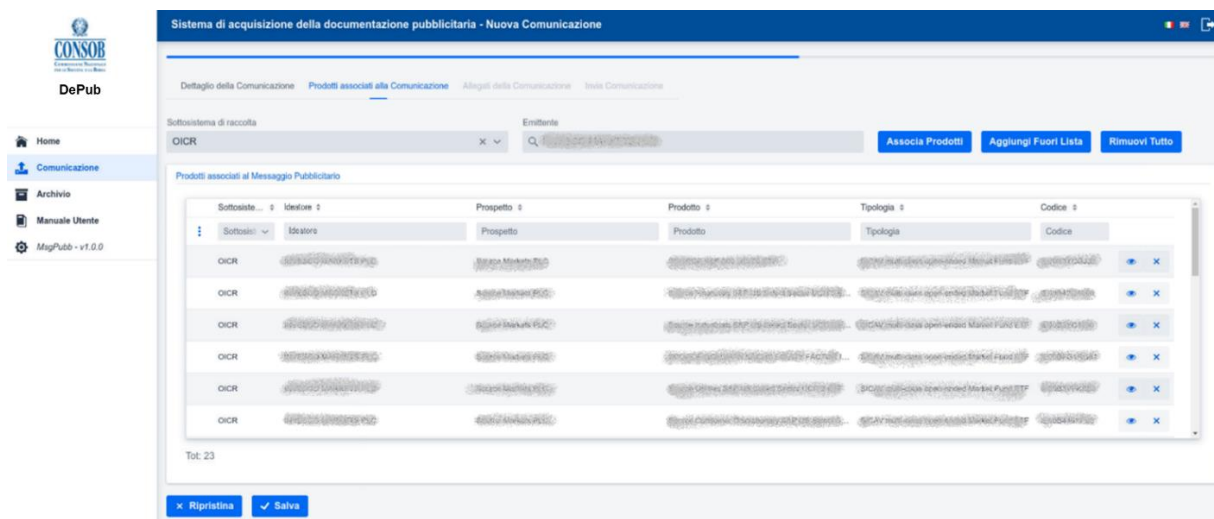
CONSOB

DePub

Home
Comunicazione
Archivio
Manuale Utente
MsgPubb - v1.0.0

Sistema di acquisizione della documentazione pubblicitaria - Nuova Comunicazione

Dettaglio della Comunicazione    Prodotti associati alla Comunicazione    Allegati della Comunicazione    Invia Comunicazione

Sottosistema di raccolta
OICR

Emittente
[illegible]

Associa Prodotti    Aggiungi Fuori Lista    Rimuovi Tutto

Prodotti associati al Messaggio Pubblicitario

| Sottosiste... | Ideatore | Prospetto | Prodotto | Tipologia | Codice | |
|---|---|---|---|---|---|---|
| Sottosist | Ideatore | Prospetto | Prodotto | Tipologia | Codice | |
| OICR | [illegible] | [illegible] | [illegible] | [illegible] | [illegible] | |
| OICR | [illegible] | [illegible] | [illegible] | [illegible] | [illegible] | |
| OICR | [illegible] | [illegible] | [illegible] | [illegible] | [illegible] | |
| OICR | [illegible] | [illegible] | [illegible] | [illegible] | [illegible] | |
| OICR | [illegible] | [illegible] | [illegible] | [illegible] | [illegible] | |
| OICR | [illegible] | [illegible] | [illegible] | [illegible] | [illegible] | |

Tot: 23

× Ripristina    ✓ Salva